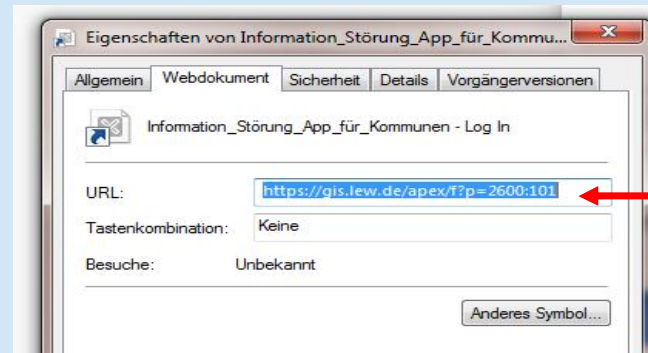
Eigenschaften von Information_Störung_App_für_Kommu...

Allgemein | Webdokument | Sicherheit | Details | Vorgängerversionen

Information_Störung_App_für_Kommunen - Log In

URL: https://gis.lew.de/apex/f?p=2600:101

Tastenkombination: Keine

Besuche: Unbekannt

Anderes Symbol...